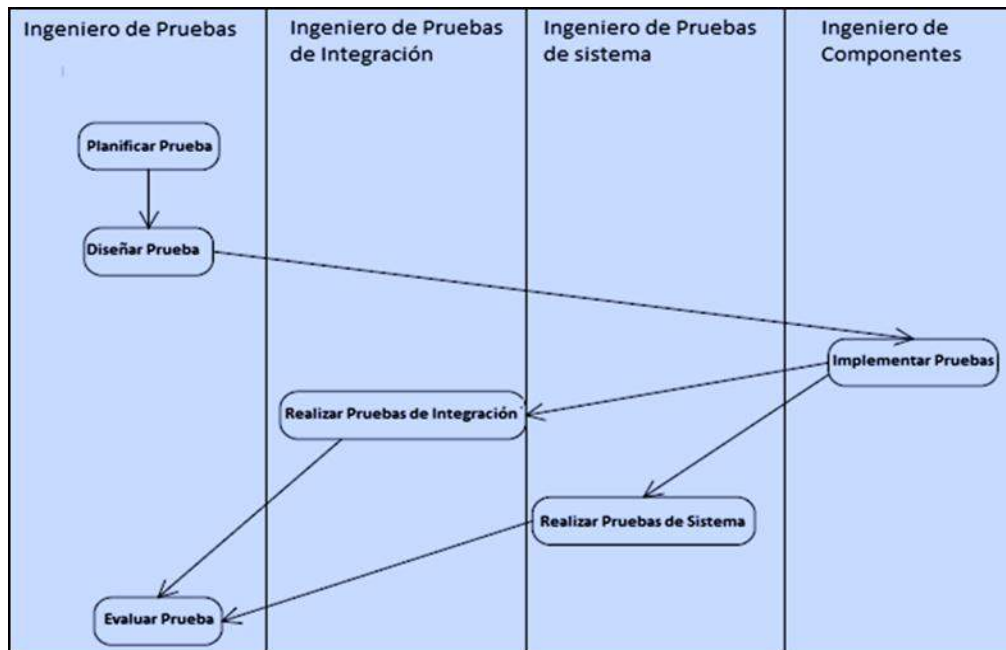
Ingeniero de Pruebas

Ingeniero de Pruebas de Integración

Ingeniero de Pruebas de sistema

Ingeniero de Componentes

Planificar Prueba

Diseñar Prueba

Implementar Pruebas

Realizar Pruebas de Integración

Realizar Pruebas de Sistema

Evaluar Prueba